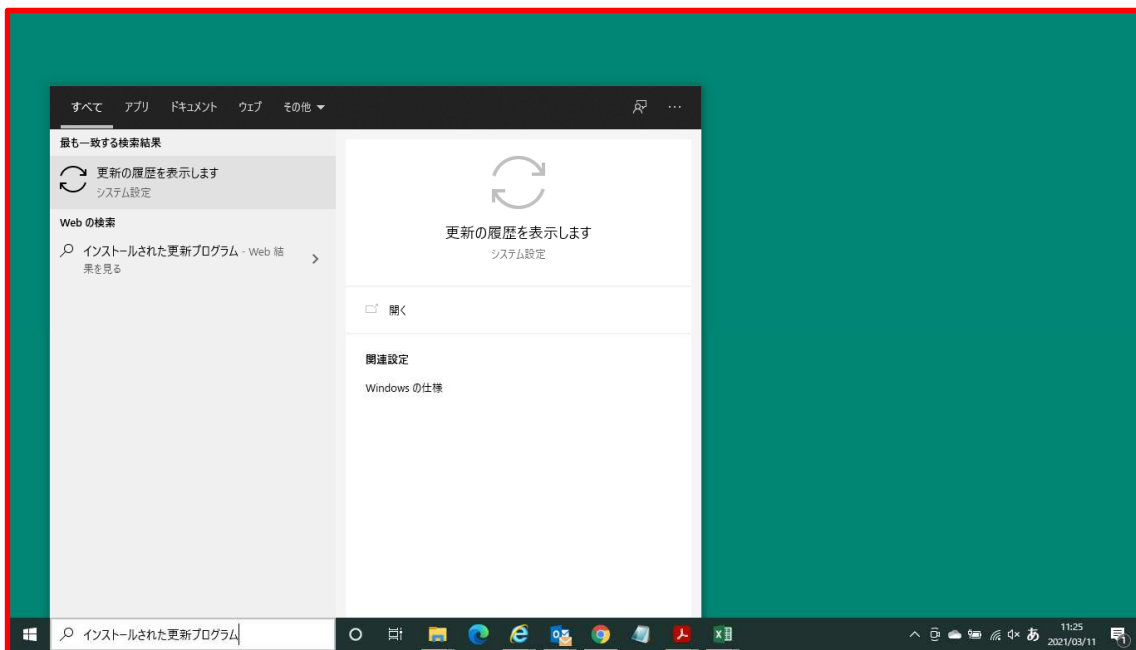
すべて アプリ ドキュメント ウェブ その他 ▾

最も一致する検索結果

更新の履歴を表示します
システム設定

Web の検索

インストールされた更新プログラム - Web 結果を見る

更新の履歴を表示します
システム設定

開く

関連設定

Windows の仕様

インストールされた更新プログラム

あ 11:25 2021/03/11